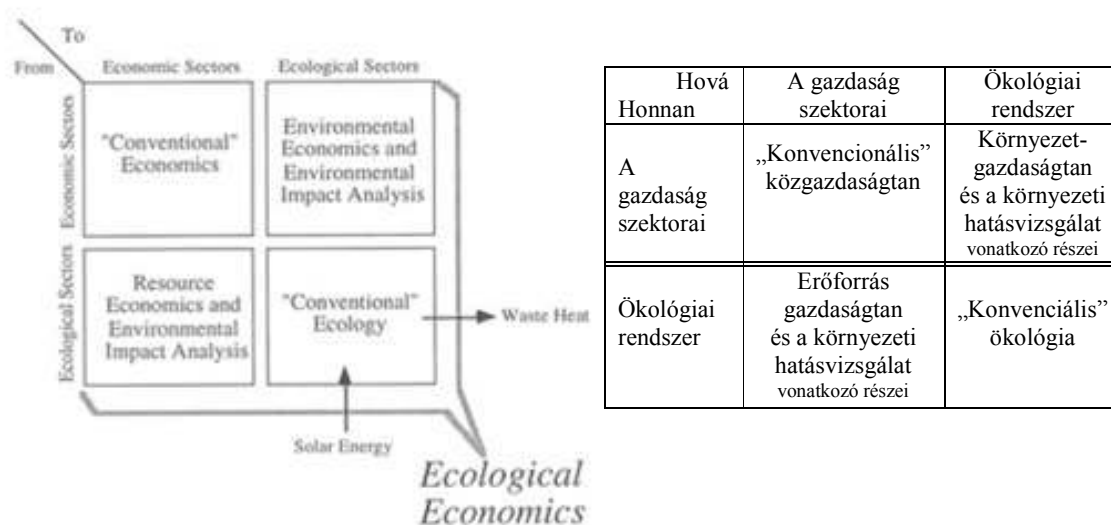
To
From

| | Economic Sectors | Ecological Sectors |
|---|---|---|
| Economic Sectors | "Conventional" Economics | Environmental Economics and Environmental Impact Analysis |
| Ecological Sectors | Resource Economics and Environmental Impact Analysis | "Conventional" Ecology |

Waste Heat

Solar Energy

Ecological Economics

| Hová Honnan | A gazdaság szektorai | Ökológiai rendszer |
|---|---|---|
| A gazdaság szektorai | „Konvencionális" közgazdaságtan | Környezetgazdaságtan és a környezeti hatásvizsgálat vonatkozó részei |
| Ökológiai rendszer | Erőforrás gazdaságtan és a környezeti hatásvizsgálat vonatkozó részei | „Konvenciális" ökológia |